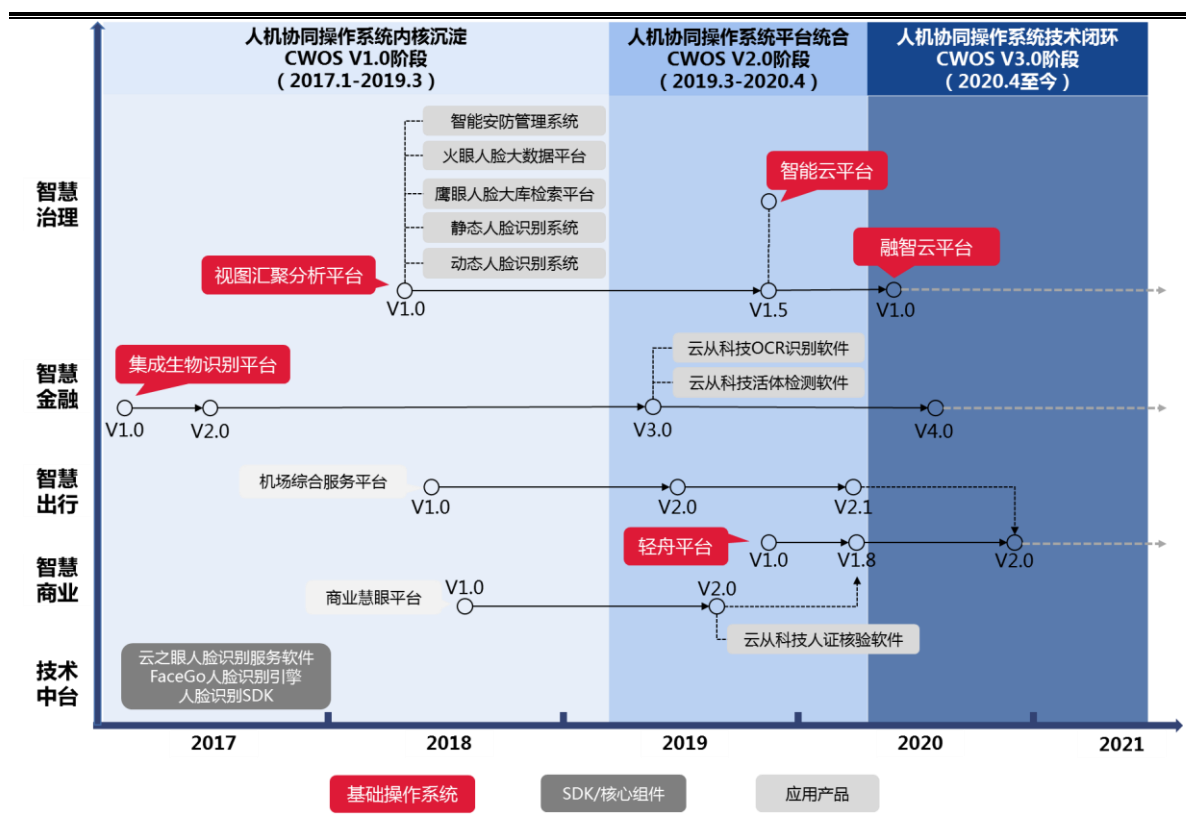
人机协同操作系统内核沉淀
CWOS V1.0阶段
（2017.1-2019.3）

人机协同操作系统平台统合
CWOS V2.0阶段
（2019.3-2020.4）

人机协同操作系统技术闭环
CWOS V3.0阶段
（2020.4至今）

智慧治理

智能安防管理系统
火眼人脸大数据平台
鹰眼人脸大库检索平台
静态人脸识别系统
动态人脸识别系统

智能云平台
融智云平台
视图汇聚分析平台
V1.0
V1.5
V1.0

智慧金融

云从科技OCR识别软件
云从科技活体检测软件
集成生物识别平台
V1.0
V2.0
V3.0
V4.0

智慧出行

机场综合服务平台
V1.0
V2.0
V2.1
V2.0

智慧商业

轻舟平台
V1.0
V1.8
商业慧眼平台
V1.0
V2.0
云从科技人证核验软件

技术中台

云之眼人脸识别服务软件
FaceGo人脸识别引擎
人脸识别SDK

2017
2018
2019
2020
2021

基础操作系统
SDK/核心组件
应用产品